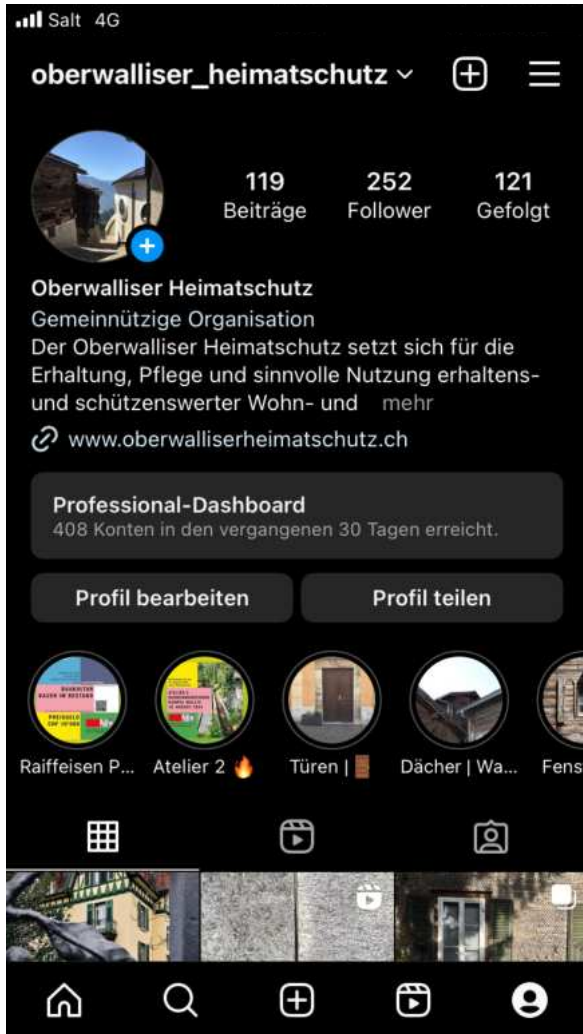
Salt 4G

oberwalliser_heimatschutz

119 Beiträge
252 Follower
121 Gefolgt

Oberwalliser Heimatschutz
Gemeinnützige Organisation
Der Oberwalliser Heimatschutz setzt sich für die Erhaltung, Pflege und sinnvolle Nutzung erhaltens- und schützenswerter Wohn- und mehr
www.oberwalliserheimatschutz.ch

Professional-Dashboard
408 Konten in den vergangenen 30 Tagen erreicht.

Profil bearbeiten
Profil teilen

Raiffeisen P...
Atelier 2 🔥
Türen | 🚪
Dächer | Wa...
Fens